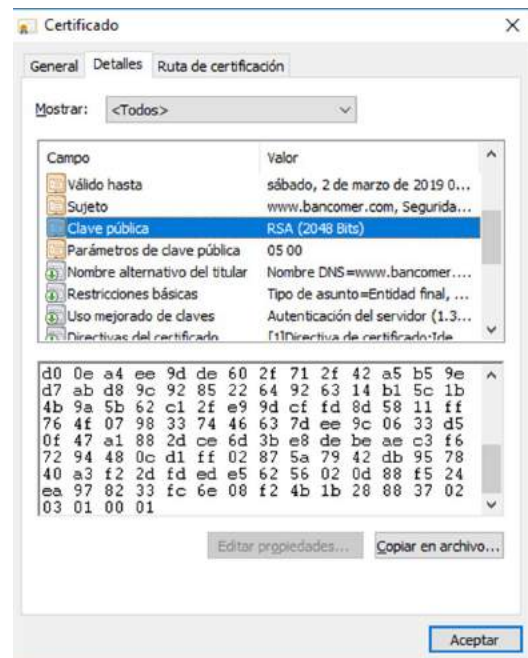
Certificado
×

General Detalles Ruta de certificación

Mostrar: <Todos>

| Campo | Valor |
|---|---|
| Válido hasta | sábado, 2 de marzo de 2019 0... |
| Sujeto | www.bancomer.com, Segurida... |
| Clave pública | RSA (2048 Bits) |
| Parámetros de clave pública | 05 00 |
| Nombre alternativo del titular | Nombre DNS=www.bancomer.... |
| Restricciones básicas | Tipo de asunto=Entidad final, ... |
| Uso mejorado de claves | Autenticación del servidor (1.3... |
| Directivas del certificado | [1]Directiva de certificado:Ide... |

d0 0e a4 ee 9d de 60 2f 71 2f 42 a5 b5 9e
d7 ab d8 9c 92 85 22 64 92 63 14 b1 5c 1b
4b 9a 5b 62 c1 2f e9 9d cf fd 8d 58 11 ff
76 4f 07 98 33 74 46 63 7d ee 9c 06 33 d5
0f 47 a1 88 2d ce 6d 3b e8 de be ae c3 f6
72 94 48 0c d1 ff 02 87 5a 79 42 db 95 78
40 a3 f2 2d fd ed e5 62 56 02 0d 88 f5 24
ea 97 82 33 fc 6e 08 f2 4b 1b 28 88 37 02
03 01 00 01

Editar propiedades... Copiar en archivo...

Aceptar